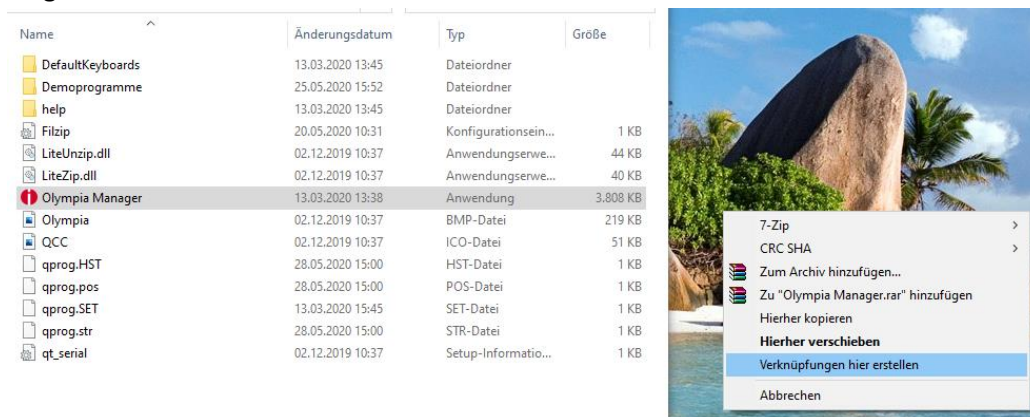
| Name | Änderungsdatum | Typ | Größe |
|---|---|---|---|
| DefaultKeyboards | 13.03.2020 13:45 | Dateiordner | |
| Demoprogramme | 25.05.2020 15:52 | Dateiordner | |
| help | 13.03.2020 13:45 | Dateiordner | |
| Filzip | 20.05.2020 10:31 | Konfigurationsein... | 1 KB |
| LiteUnzip.dll | 02.12.2019 10:37 | Anwendungserwe... | 44 KB |
| LiteZip.dll | 02.12.2019 10:37 | Anwendungserwe... | 40 KB |
| Olympia Manager | 13.03.2020 13:38 | Anwendung | 3.808 KB |
| Olympia | 02.12.2019 10:37 | BMP-Datei | 219 KB |
| QCC | 02.12.2019 10:37 | ICO-Datei | 51 KB |
| qprog.HST | 28.05.2020 15:00 | HST-Datei | 1 KB |
| qprog.pos | 28.05.2020 15:00 | POS-Datei | 1 KB |
| qprog.SET | 13.03.2020 15:45 | SET-Datei | 1 KB |
| qprog.str | 28.05.2020 15:00 | STR-Datei | 1 KB |
| qt_serial | 02.12.2019 10:37 | Setup-Informatio... | 1 KB |

7-Zip
CRC SHA
Zum Archiv hinzufügen...
Zu "Olympia Manager.rar" hinzufügen
Hierher kopieren
Hierher verschieben
Verknüpfungen hier erstellen
Abbrechen